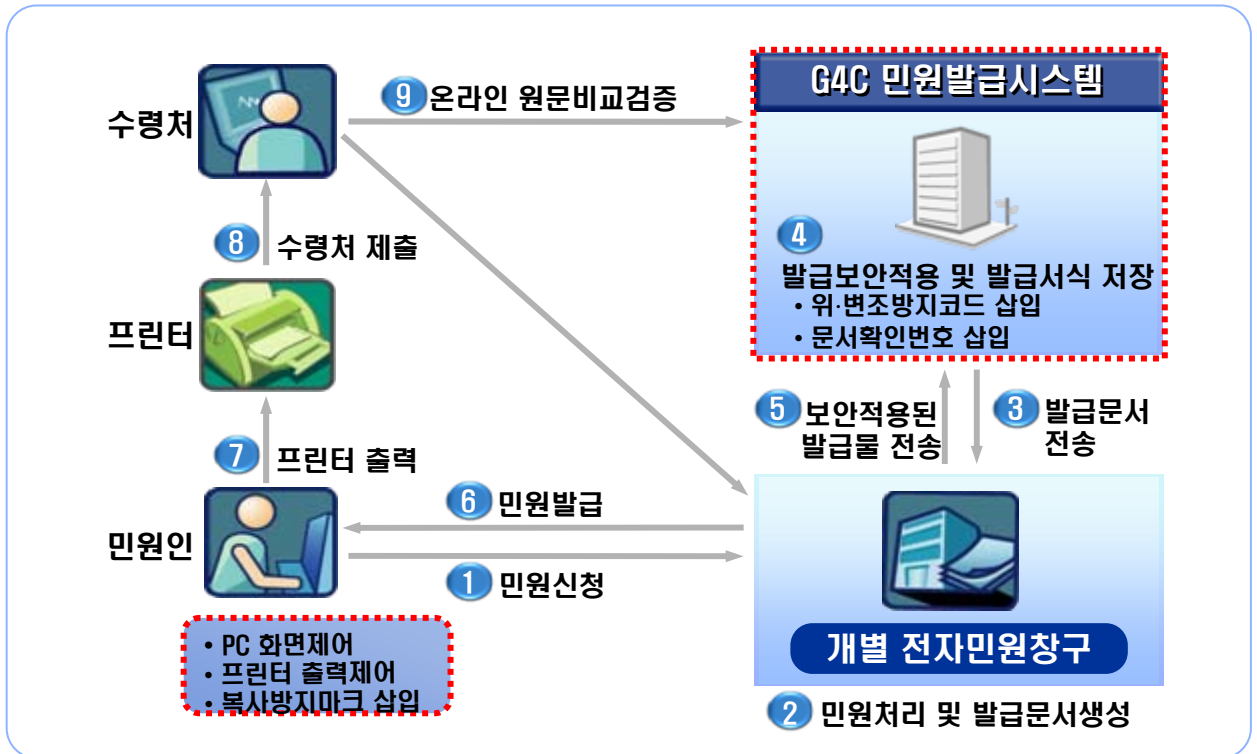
수령처

9 온라인 원문비교검증

G4C 민원발급시스템

4

발급보안적용 및 발급서식 저장
• 위·변조방지코드 삽입
• 문서확인번호 삽입

8 수령처 제출

프린터

5 보안적용된 발급물 전송

3 발급문서 전송

7 프린터 출력

6 민원발급

민원인

1 민원신청

• PC 화면제어
• 프린터 출력제어
• 복사방지마크 삽입

개별 전자민원창구

2 민원처리 및 발급문서생성